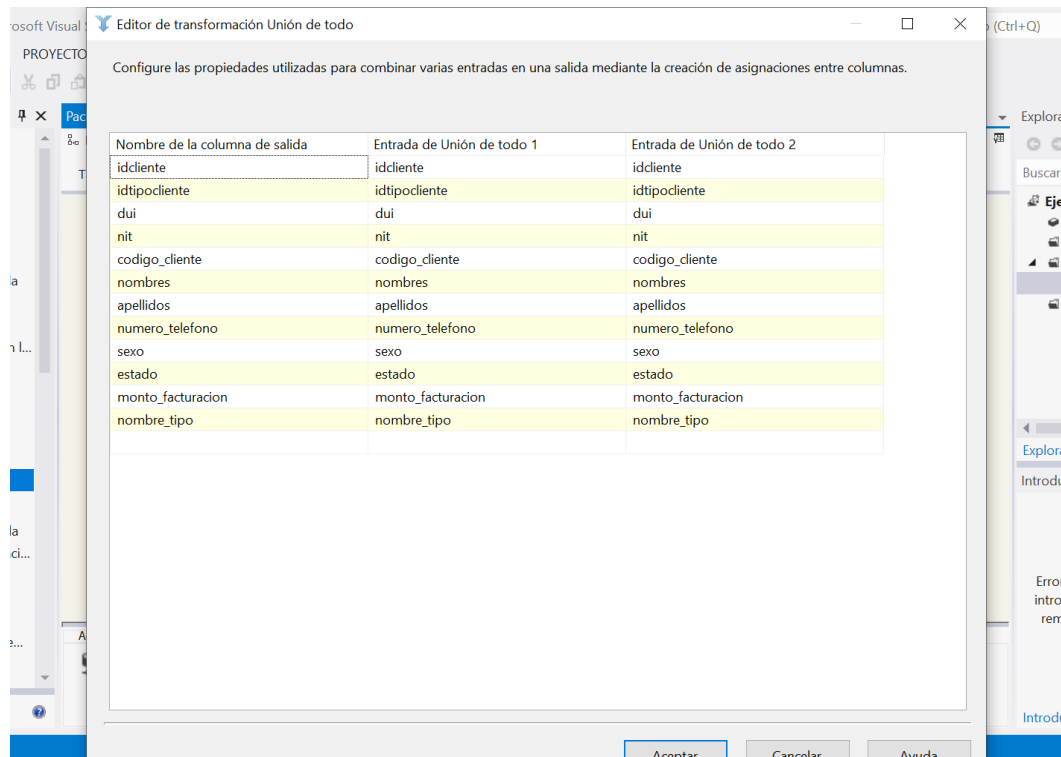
rosoft Visual

Editor de transformación Unión de todo

(Ctrl+Q)

PROYECTO

Pac

T

la

n l...

la

ci...

e...

A

Configure las propiedades utilizadas para combinar varias entradas en una salida mediante la creación de asignaciones entre columnas.

| Nombre de la columna de salida | Entrada de Unión de todo 1 | Entrada de Unión de todo 2 |
|---|---|---|
| idcliente | idcliente | idcliente |
| idtipocliente | idtipocliente | idtipocliente |
| dui | dui | dui |
| nit | nit | nit |
| codigo_cliente | codigo_cliente | codigo_cliente |
| nombres | nombres | nombres |
| apellidos | apellidos | apellidos |
| numero_telefono | numero_telefono | numero_telefono |
| sexo | sexo | sexo |
| estado | estado | estado |
| monto_facturacion | monto_facturacion | monto_facturacion |
| nombre_tipo | nombre_tipo | nombre_tipo |

Aceptar Cancelar Ayuda

Explora

Buscar

Eje

Explora

Introdu

Error
intro
rem

Introd